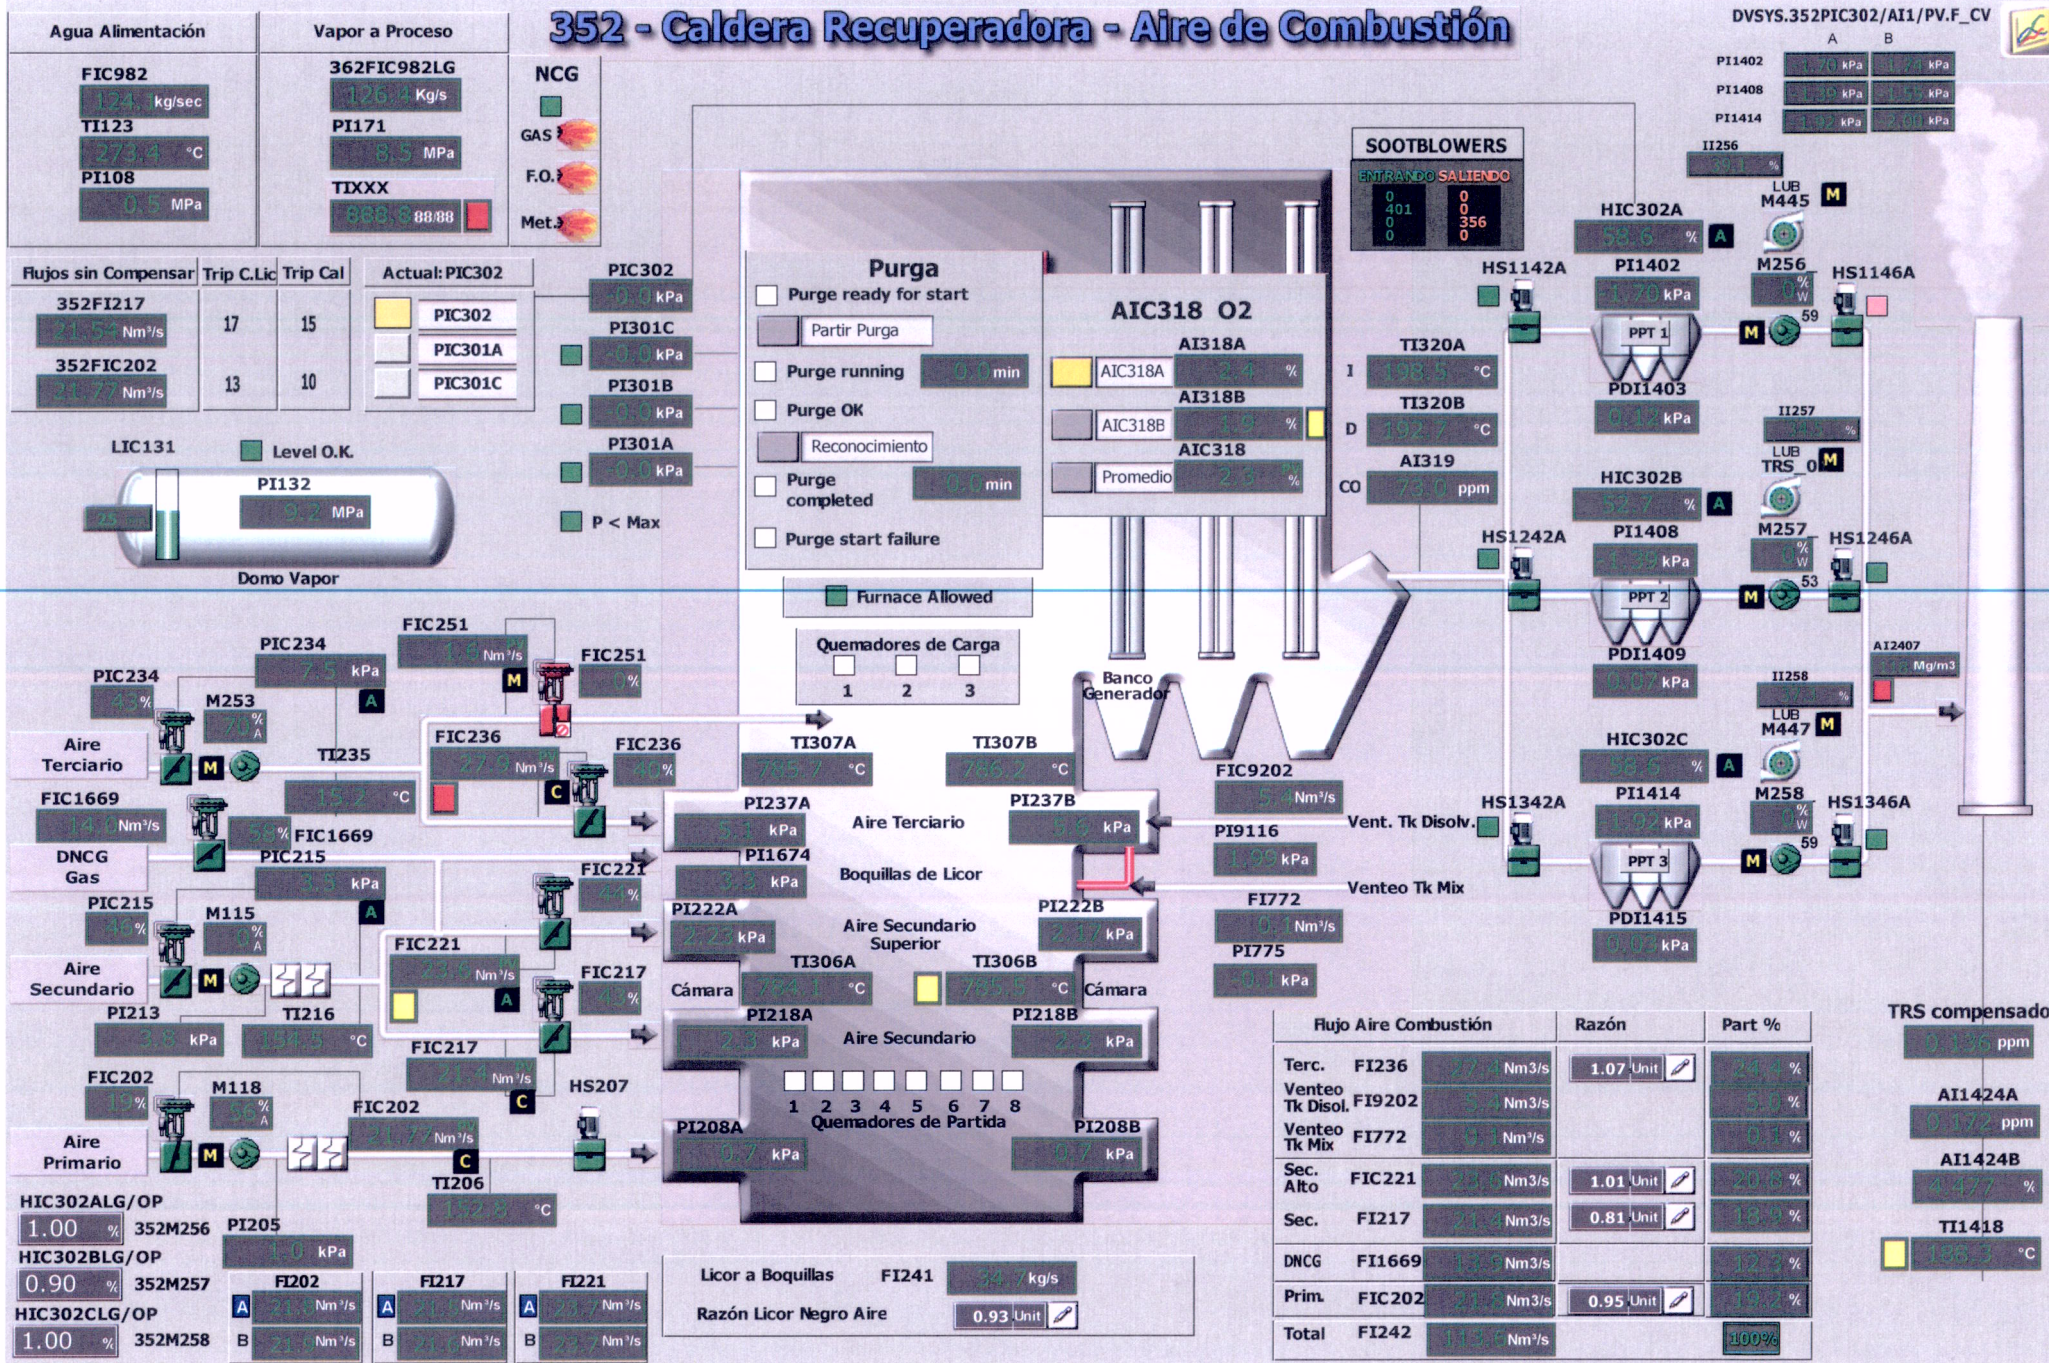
352 - Caldera Recuperadora - Aire de Combustión

DVSYS.352PIC302/AI1/PV.F_CV

Agua Alimentación

FIC982
124.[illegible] kg/sec
TI123
273.4 °C
PI108
0.5 MPa

Vapor a Proceso

362FIC982LG
126.4 Kg/s
PI171
8.5 MPa
TIXXX
888.8 88/88

NCG
GAS
F.O.
Met.

Flujos sin Compensar | Trip C.Lic | Trip Cal
352FI217
21.54 Nm³/s | 17 | 15
352FIC202
21.77 Nm³/s | 13 | 10

Actual: PIC302
PIC302
PIC301A
PIC301C

PIC302
0.0 kPa
PIC301C
0.0 kPa
PIC301B
0.0 kPa
PIC301A
0.0 kPa
P < Max

LIC131
Level O.K.
PI132
9.2 MPa
Domo Vapor

Purga
Purge ready for start
Partir Purga
Purge running
0.0 min
Purge OK
Reconocimiento
Purge completed
0.0 min
Purge start failure

Furnace Allowed

Quemadores de Carga
1 2 3

SOOTBLOWERS
ENTRANDO SALIENDO
0 0
401 0
0 356
0 0

AIC318 O2
AI318A
AIC318A
2.4 %
AI318B
AIC318B
1.8 %
AIC318
Promedio
2.6 %

TI320A
I
138.5 °C
TI320B
D
152.7 °C
AI319
CO
78.0 ppm

PI1402
PI1408
PI1414
A B
II256
HIC302A
59.8 %
M445
LUB
M
HS1142A
PI1402
1.70 kPa
M256
0 W
HS1146A
PPT 1
59
PDI1403
0.17 kPa
II257
LUB
TRS_0
HIC302B
52.7 %
HS1242A
PI1408
kPa
M257
0 W
53
HS1246A
PPT 2
PDI1409
0.07 kPa
II258
AI2407
Mg/m3
LUB
M447
HIC302C
58.6 %
HS1342A
PI1414
kPa
M258
0 W
59
HS1346A
PPT 3
PDI1415
0.05 kPa

Banco Generador

FIC251
1.5 Nm³/s
FIC251
0 %
PIC234
7.5 kPa
PIC234
43 %
M253
70 %
Aire Terciario
TI235
15.2 °C
FIC236
27.9 Nm³/s
FIC236
40 %
FIC1669
14.0 Nm³/s
FIC1669
58 %
DNCG Gas
PIC215
3.5 kPa
PIC215
48 %
M115
0 %
FIC221
FIC221
23.9 Nm³/s
Aire Secundario
PI213
3.8 kPa
TI216
154.5 °C
FIC217
FIC217
21.4 Nm³/s
FIC202
19 %
M118
55 %
FIC202
21.77 Nm³/s
Aire Primario
HS207
TI206
152.9 °C
PI205
1.0 kPa

TI307A
785.7 °C
TI307B
786.2 °C
PI237A
5.1 kPa
Aire Terciario
PI237B
5.1 kPa
PI1674
3.2 kPa
Boquillas de Licor
PI222A
2.23 kPa
Aire Secundario Superior
PI222B
2.17 kPa
TI306A
Cámara
724.1 °C
TI306B
765.3 °C
Cámara
PI218A
2.3 kPa
Aire Secundario
PI218B
2.2 kPa
1 2 3 4 5 6 7 8
Quemadores de Partida
PI208A
0.7 kPa
PI208B
0.7 kPa

FIC9202
5.0 Nm³/s
Vent. Tk Disolv.
PI9116
1.99 kPa
Venteo Tk Mix
FI772
0.1 Nm³/s
PI775
0.1 kPa

HIC302ALG/OP
1.00 % 352M256
HIC302BLG/OP
0.90 % 352M257
HIC302CLG/OP
1.00 % 352M258

FI202
A 21.6 Nm³/s
B 21.7 Nm³/s
FI217
A 21.4 Nm³/s
B 21.5 Nm³/s
FI221
A 23.7 Nm³/s
B 23.7 Nm³/s

Licor a Boquillas FI241 39.7 kg/s
Razón Licor Negro Aire 0.93 Unit

| Flujo Aire Combustión | | | Razón | Part % |
|---|---|---|---|---|
| Terc. | FI236 | 27.9 Nm3/s | 1.07 Unit | 24.4 % |
| Venteo Tk Disol. | FI9202 | 5 Nm3/s | | 5.0 % |
| Venteo Tk Mix | FI772 | 0.1 Nm³/s | | 0.1 % |
| Sec. Alto | FIC221 | 23.9 Nm3/s | 1.01 Unit | 20.8 % |
| Sec. | FI217 | 21.4 Nm3/s | 0.81 Unit | 18.9 % |
| DNCG | FI1669 | 14.0 Nm3/s | | 12.3 % |
| Prim. | FIC202 | 21.8 Nm3/s | 0.95 Unit | 19.2 % |
| Total | FI242 | 113.0 Nm³/s | | 100% |

TRS compensado
0.136 ppm
AI1424A
0.172 ppm
AI1424B
4.477 %
TI1418
186.3 °C